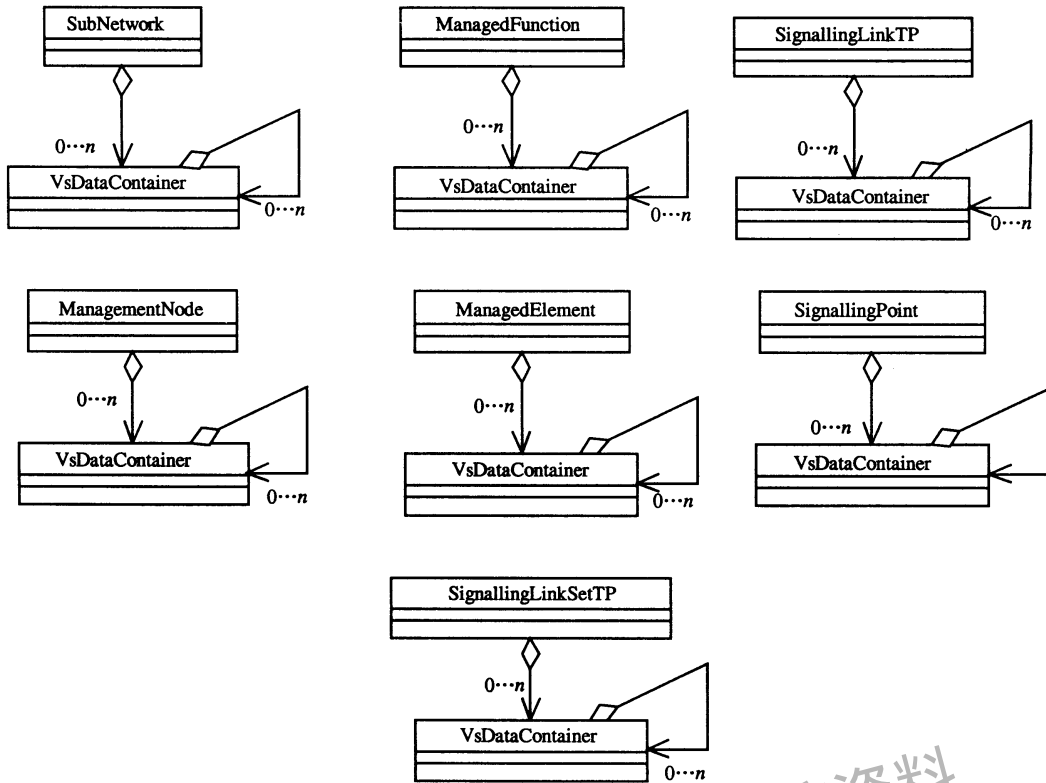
SubNetwork

0⋯$n$

VsDataContainer

0⋯$n$

ManagedFunction

0⋯$n$

VsDataContainer

0⋯$n$

SignallingLinkTP

0⋯$n$

VsDataContainer

0⋯$n$

ManagementNode

0⋯$n$

VsDataContainer

0⋯$n$

ManagedElement

0⋯$n$

VsDataContainer

0⋯$n$

SignallingPoint

0⋯$n$

VsDataContainer

SignallingLinkSetTP

0⋯$n$

VsDataContainer

0⋯$n$

资料